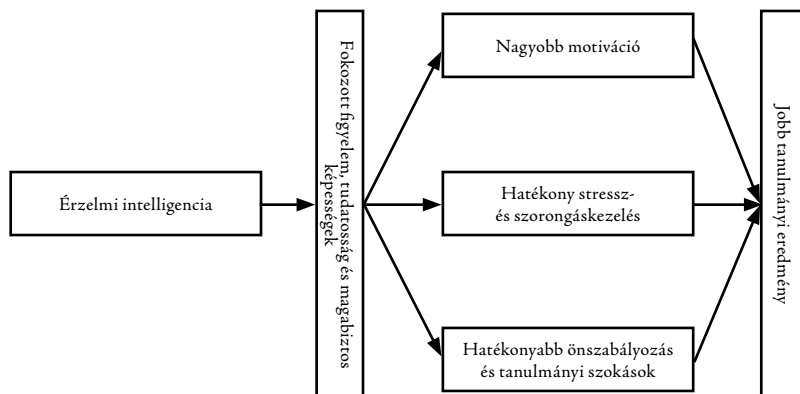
Érzelmi intelligencia

Fokozott figyelem, tudatosság és magabiztos képességek

Nagyobb motiváció

Hatékony stressz- és szorongáskezelés

Hatékonyabb önszabályozás és tanulmányi szokások

Jobb tanulmányi eredmény